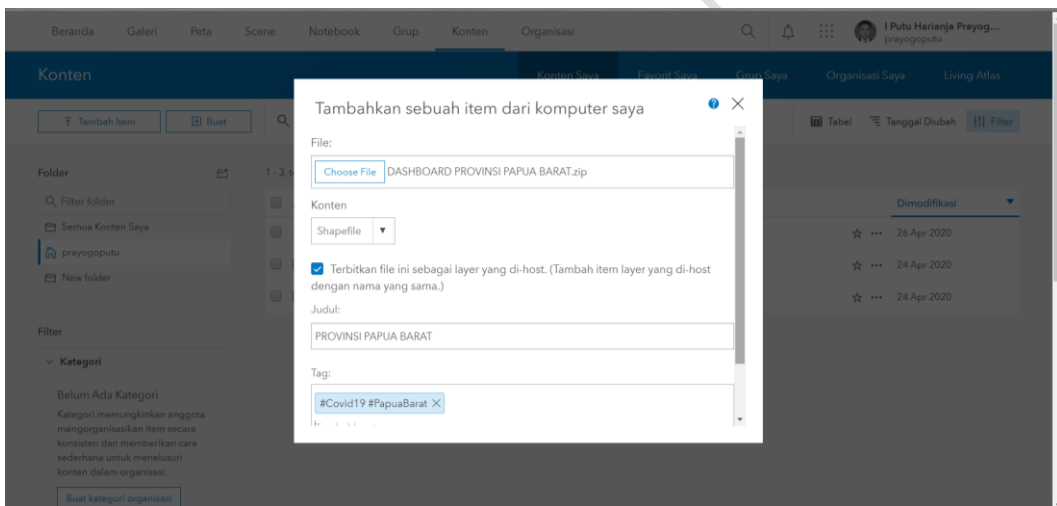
Beranda Galeri Peta Scene Notebook Grup Konten Organisasi

I Putu Harianja Prayog...
prayogoputu

Konten

Konten Saya Favorit Saya Grup Saya Organisasi Saya Living Atlas

Tambah Item Buat

Tabel Tanggal Diubah Filter

Folder

Filter folder

Semua Konten Saya

prayogoputu

New folder

Filter

Kategori

Belum Ada Kategori

Kategori memungkinkan anggota mengorganisasikan item secara konsisten dan memberikan cara sederhana untuk menelusuri konten dalam organisasi.

Buat kategori organisasi

1 - 3

Dimodifikasi

26 Apr 2020

24 Apr 2020

24 Apr 2020

Tambahkan sebuah item dari komputer saya

File:

Choose File DASHBOARD PROVINSI PAPUA BARAT.zip

Konten

Shapefile

Terbitkan file ini sebagai layer yang di-host. (Tambah item layer yang di-host dengan nama yang sama.)

Judul:

PROVINSI PAPUA BARAT

Tag:

#Covid19 #PapuaBarat ×

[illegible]